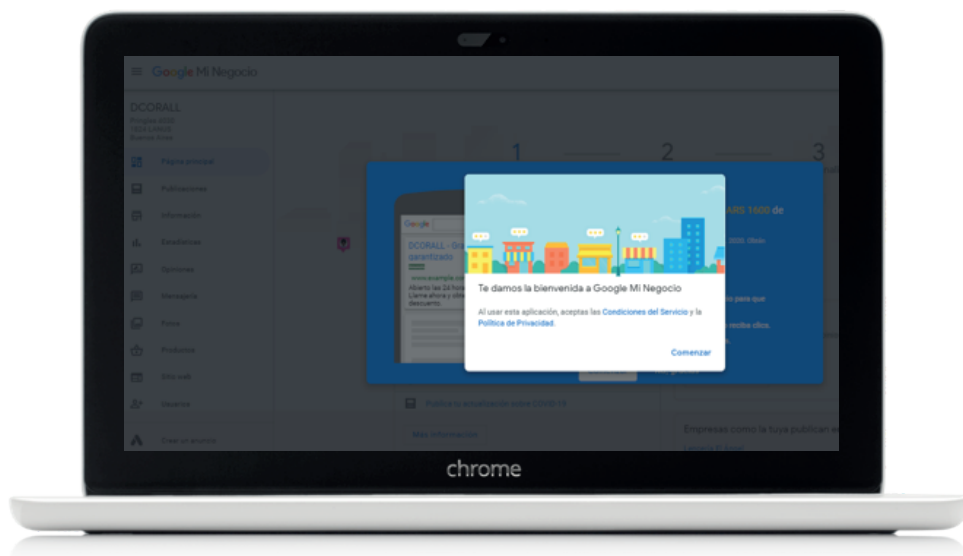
Google Mi Negocio

DCORALL

Página principal
Publicaciones
Información
Estadísticas
Opiniones
Mensajería
Fotos
Productos
Sitio web
Usuarios
Crear un anuncio

1
2
3

Google
DCORALL - Gra
garantizado
www.example.co
Abierto las 24 hora
Llame ahora y obte
descuento.

ARS 1600 de

Te damos la bienvenida a Google Mi Negocio

Al usar esta aplicación, aceptas las Condiciones del Servicio y la Política de Privacidad.

Comenzar

Publica la actualización sobre COVID-19

Más información

Empresas como la tuya publican e

chrome